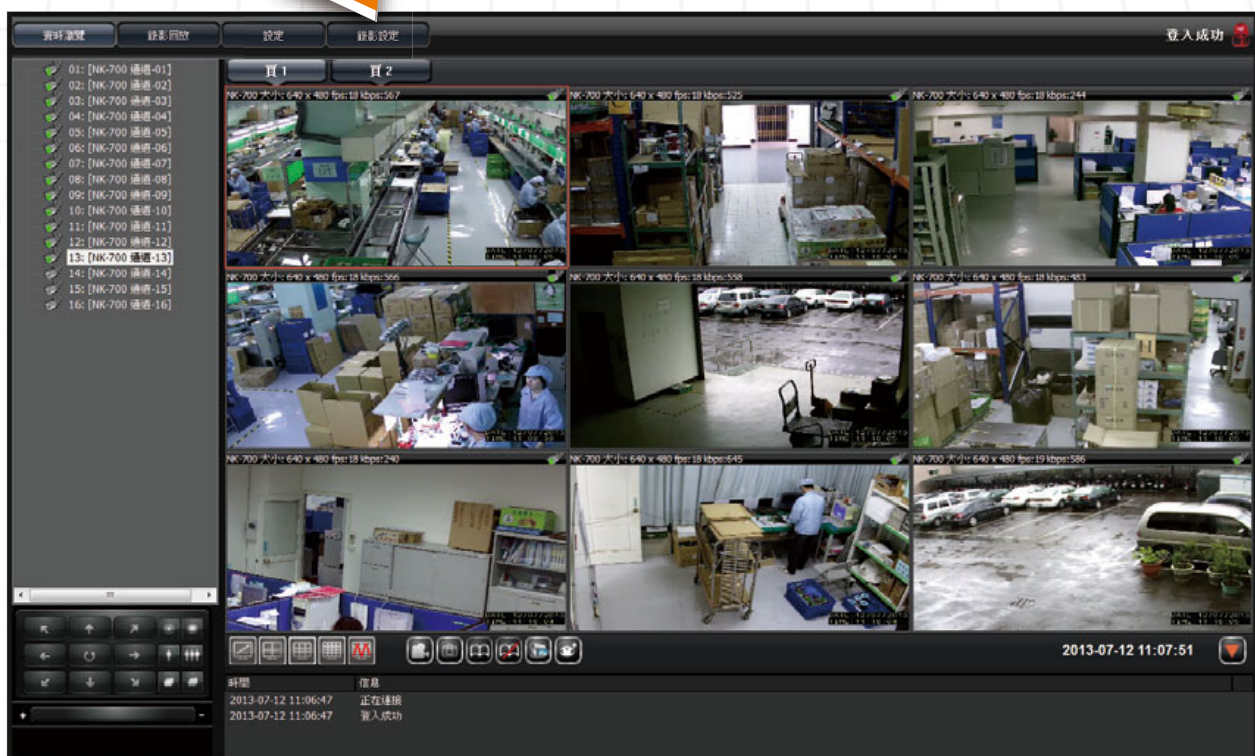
實時瀏覽 錄影回放 設定 錄影設定

登入成功

01: [NK-700 通道-01]
02: [NK-700 通道-02]
03: [NK-700 通道-03]
04: [NK-700 通道-04]
05: [NK-700 通道-05]
06: [NK-700 通道-06]
07: [NK-700 通道-07]
08: [NK-700 通道-08]
09: [NK-700 通道-09]
10: [NK-700 通道-10]
11: [NK-700 通道-11]
12: [NK-700 通道-12]
13: [NK-700 通道-13]
14: [NK-700 通道-14]
15: [NK-700 通道-15]
16: [NK-700 通道-16]

頁 1 頁 2

NK-700 大小: 640 x 480 fps: 18 kbps: 567
NK-700 大小: 640 x 480 fps: 18 kbps: 525
NK-700 大小: 640 x 480 fps: 18 kbps: 244
NK-700 大小: 640 x 480 fps: 18 kbps: 566
NK-700 大小: 640 x 480 fps: 18 kbps: 558
NK-700 大小: 640 x 480 fps: 18 kbps: 483
NK-700 大小: 640 x 480 fps: 18 kbps: 240
NK-700 大小: 640 x 480 fps: 18 kbps: 645
NK-700 大小: 640 x 480 fps: 19 kbps: 586

2013-07-12 11:07:51

時間 信息
2013-07-12 11:06:47 正在連接
2013-07-12 11:06:47 登入成功